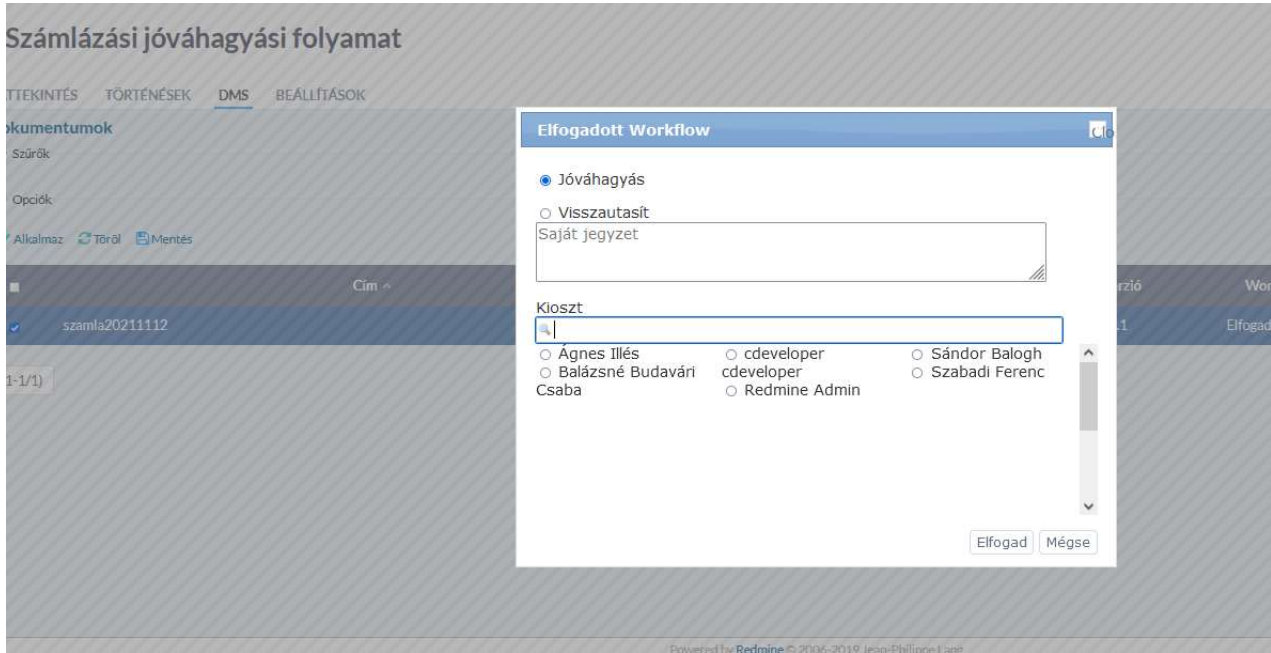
Számlázási jóváhagyási folyamat

TTEKINTÉS TÖRTÉNÉSEK DMS BEÁLLÍTÁSOK

okumentumok

Szűrők

Opciók

Alkalmaz Töröl Mentés

| | Cím | | rzió | Wor |
|---|---|---|---|---|
| | szamla20211112 | | 1 | Elfogad |

1-1/1)

Elfogadott Workflow

Clo

Jóváhagyás

Visszautasít

Saját jegyzet

Kioszt

Ágnes Illés
Balázsné Budavári Csaba
cdeveloper cdeveloper
Redmine Admin
Sándor Balogh
Szabadi Ferenc

Elfogad Mégse

Powered by Redmine © 2006-2019 Jean-Philippe Lang